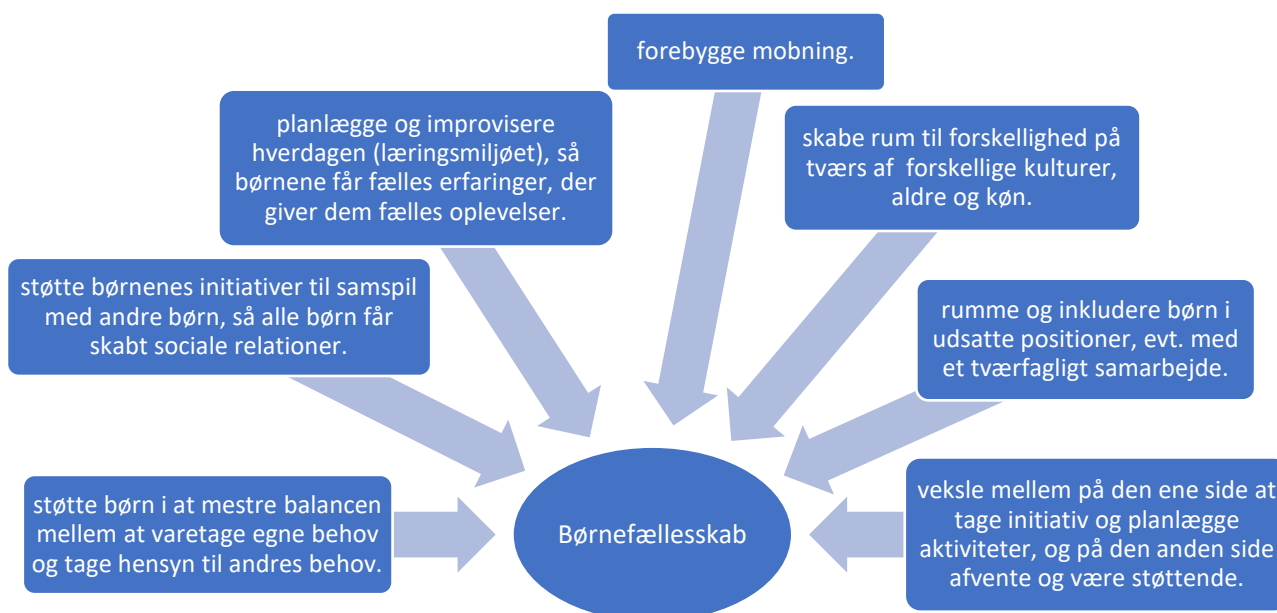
forebygge mobning.

planlægge og improvisere hverdagen (læringsmiljøet), så børnene får fælles erfaringer, der giver dem fælles oplevelser.

skabe rum til forskellighed på tværs af forskellige kulturer, aldre og køn.

støtte børnenes initiativer til samspil med andre børn, så alle børn får skabt sociale relationer.

rumme og inkludere børn i udsatte positioner, evt. med et tværfagligt samarbejde.

støtte børn i at mestre balancen mellem at varetage egne behov og tage hensyn til andres behov.

Børnefællesskab

veksle mellem på den ene side at tage initiativ og planlægge aktiviteter, og på den anden side afvente og være støttende.